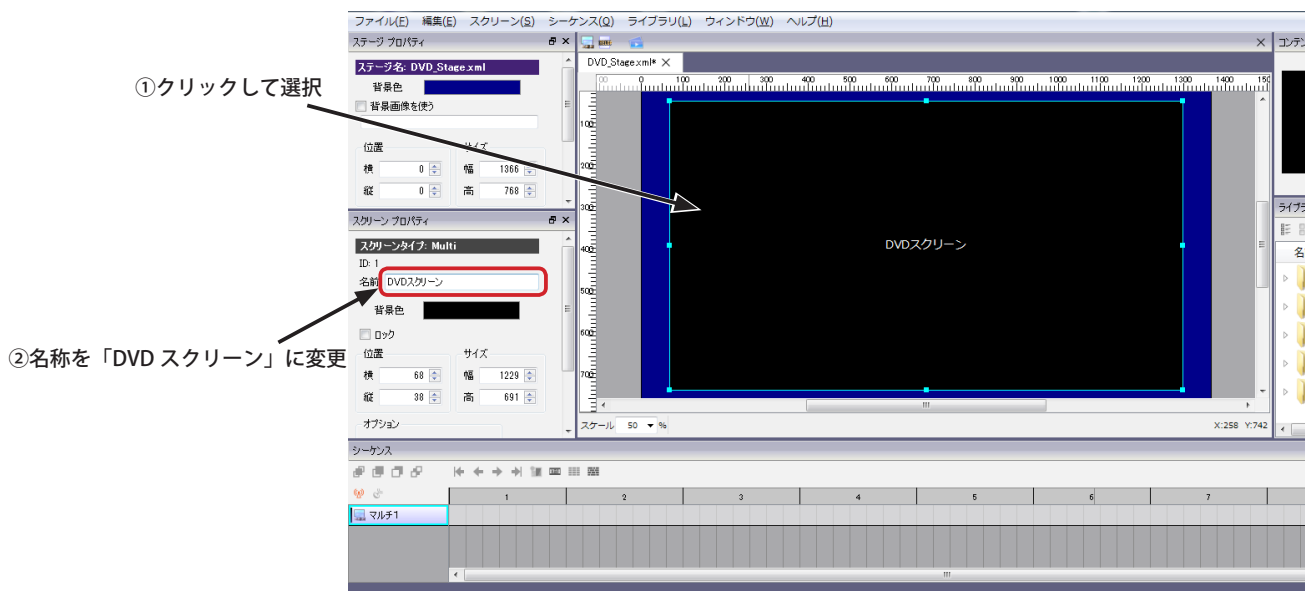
ファイル(F) 編集(E) スクリーン(S) シーケンス(Q) ライブラリ(L) ウィンドウ(W) ヘルプ(H)

ステージ プロパティ

ステージ名: DVD_Stage.xml

背景色

背景画像を使う

位置

横 0

縦 0

サイズ

幅 1366

高 768

スクリーン プロパティ

スクリーンタイプ: Multi

ID: 1

名前 DVDスクリーン

背景色

ロック

位置

横 68

縦 38

サイズ

幅 1229

高 691

オプション

DVD_Stage.xml*

DVDスクリーン

スケール 50 %

X:258 Y:742

コンテ

ライブラ

シーケンス

マルチ1

1 2 3 4 5 6 7

①クリックして選択

②名称を「DVD スクリーン」に変更